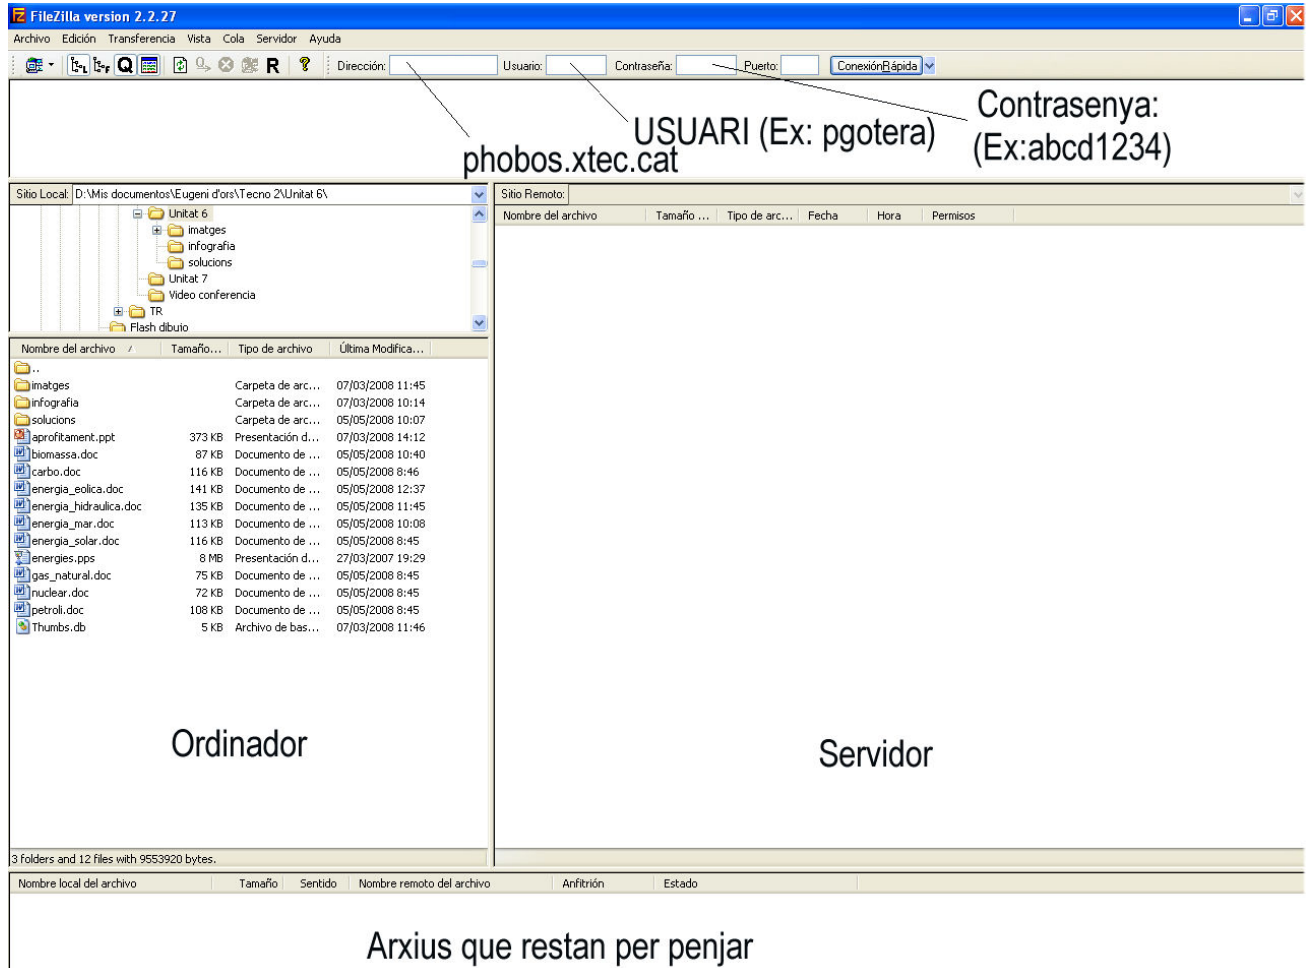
FileZilla version 2.2.27

Archivo Edición Transferencia Vista Cola Servidor Ayuda

Dirección: Usuario: Contraseña: Puerto: ConexiónRápida

USUARI (Ex: pgotera)

Contrasenya: (Ex:abcd1234)

phobos.xtec.cat

Sitio Local: D:\Mis documentos\Eugeni d'ors\Tecno 2\Unitat 6\

Unitat 6
imatges
infografia
solucions
Unitat 7
Video conferencia
TR
Flash dibujo

Sitio Remoto:

| Nombre del archivo | Tamaño... | Tipo de archivo | Última Modifica... |
|---|---|---|---|
| .. | | | |
| imatges | | Carpeta de arc... | 07/03/2008 11:45 |
| infografia | | Carpeta de arc... | 07/03/2008 10:14 |
| solucions | | Carpeta de arc... | 05/05/2008 10:07 |
| aprofitament.ppt | 373 KB | Presentación d... | 07/03/2008 14:12 |
| biomassa.doc | 87 KB | Documento de ... | 05/05/2008 10:40 |
| carbo.doc | 116 KB | Documento de ... | 05/05/2008 8:46 |
| energia_eolica.doc | 141 KB | Documento de ... | 05/05/2008 12:37 |
| energia_hidraulica.doc | 135 KB | Documento de ... | 05/05/2008 11:45 |
| energia_mar.doc | 113 KB | Documento de ... | 05/05/2008 10:08 |
| energia_solar.doc | 116 KB | Documento de ... | 05/05/2008 8:45 |
| energies.pps | 8 MB | Presentación d... | 27/03/2007 19:29 |
| gas_natural.doc | 75 KB | Documento de ... | 05/05/2008 8:45 |
| nuclear.doc | 72 KB | Documento de ... | 05/05/2008 8:45 |
| petroli.doc | 108 KB | Documento de ... | 05/05/2008 8:45 |
| Thumbs.db | 5 KB | Archivo de bas... | 07/03/2008 11:46 |

| Nombre del archivo | Tamaño ... | Tipo de arc... | Fecha | Hora | Permisos |
|---|---|---|---|---|---|

Ordinador

Servidor

3 folders and 12 files with 9553920 bytes.

| Nombre local del archivo | Tamaño | Sentido | Nombre remoto del archivo | Anfitrión | Estado |
|---|---|---|---|---|---|

Arxius que restan per penjar